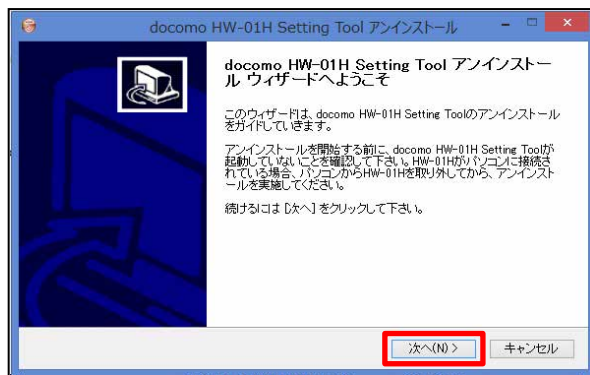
docomo HW-01H Setting Tool アンインストール

docomo HW-01H Setting Tool アンインストール ウィザードへようこそ

このウィザードは、docomo HW-01H Setting Toolのアンインストールをガイドしていきます。

アンインストールを開始する前に、docomo HW-01H Setting Toolが起動していないことを確認して下さい。HW-01Hがパソコンに接続されている場合、パソコンからHW-01Hを取り外してから、アンインストールを実施してください。

続けるには [次へ] をクリックして下さい。

次へ(N) >

キャンセル